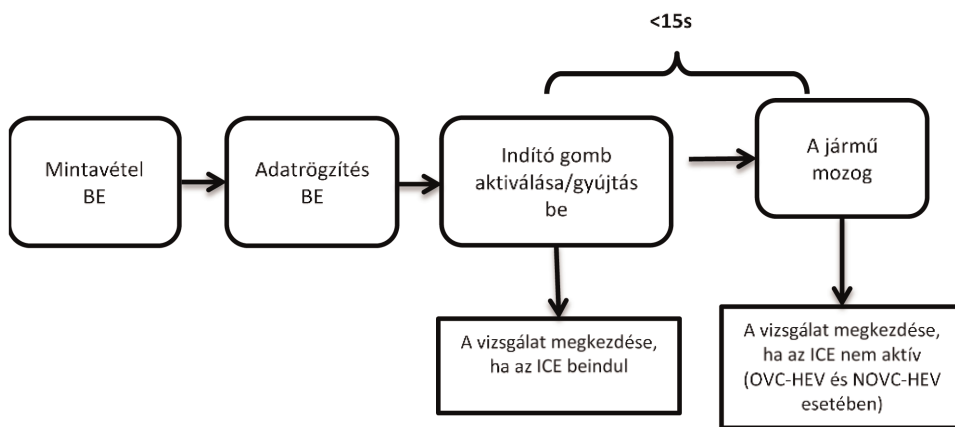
<15s

Mintavétel BE

Adatrögzítés BE

Indító gomb aktiválása/gyújtás be

A jármű mozog

A vizsgálat megkezdése, ha az ICE beindul

A vizsgálat megkezdése, ha az ICE nem aktív (OVC-HEV és NOVC-HEV esetében)